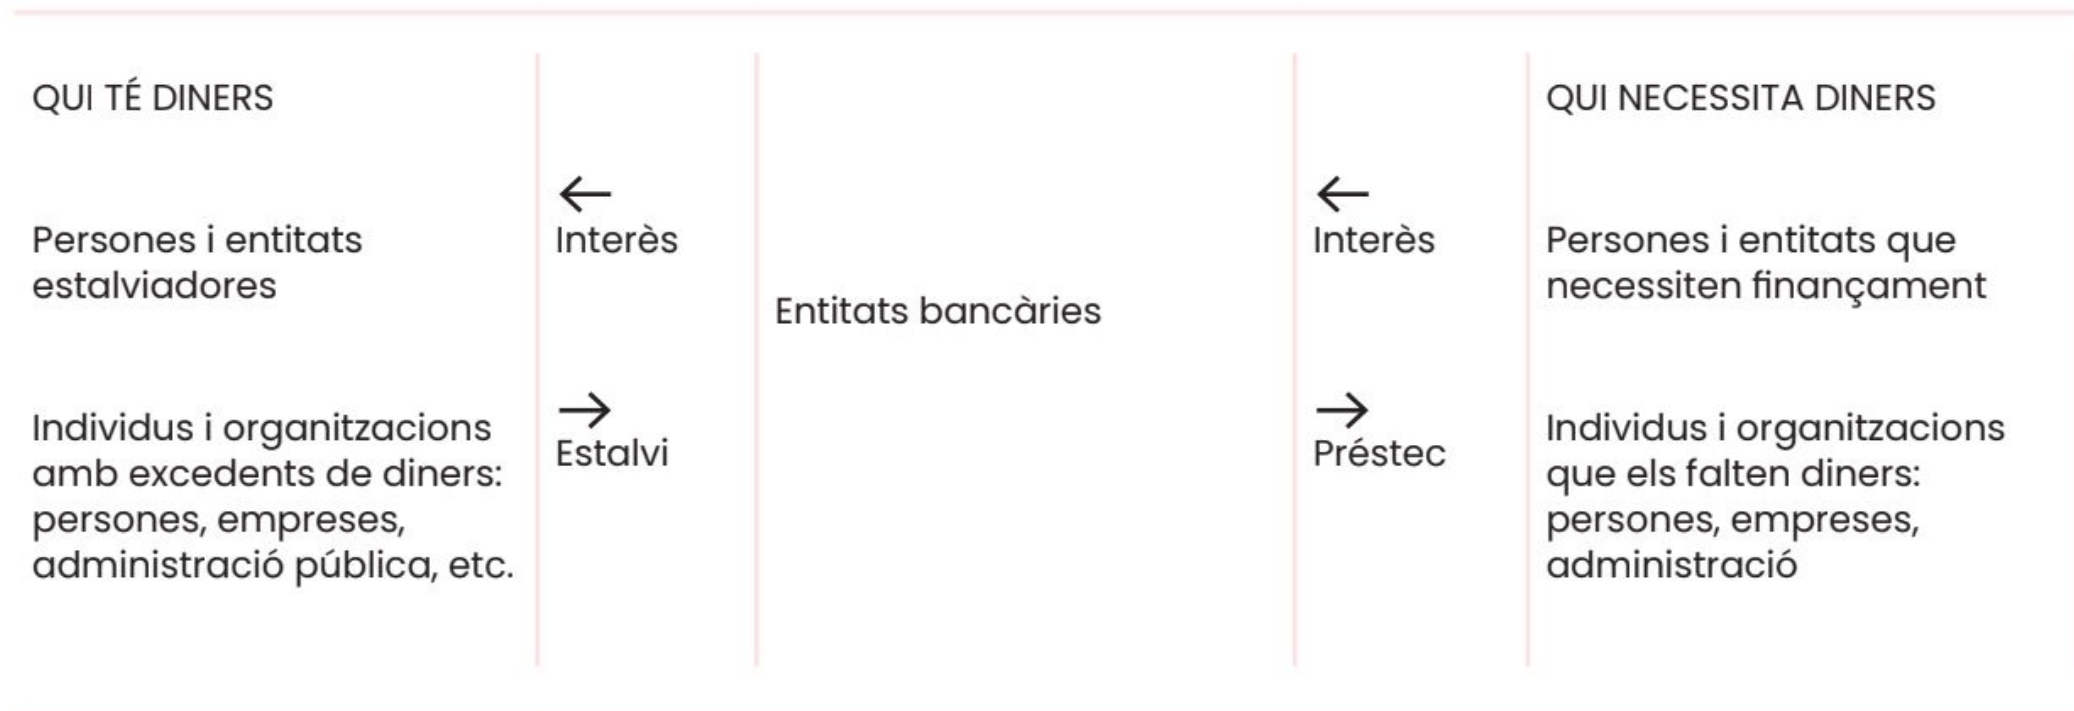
| QUI TÉ DINERS | | | | QUI NECESSITA DINERS |
|---|---|---|---|---|
| Persones i entitats estalviadores | ← Interès | Entitats bancàries | ← Interès | Persones i entitats que necessiten finançament |
| Individus i organitzacions amb excedents de diners: persones, empreses, administració pública, etc. | → Estalvi | | → Préstec | Individus i organitzacions que els falten diners: persones, empreses, administració |